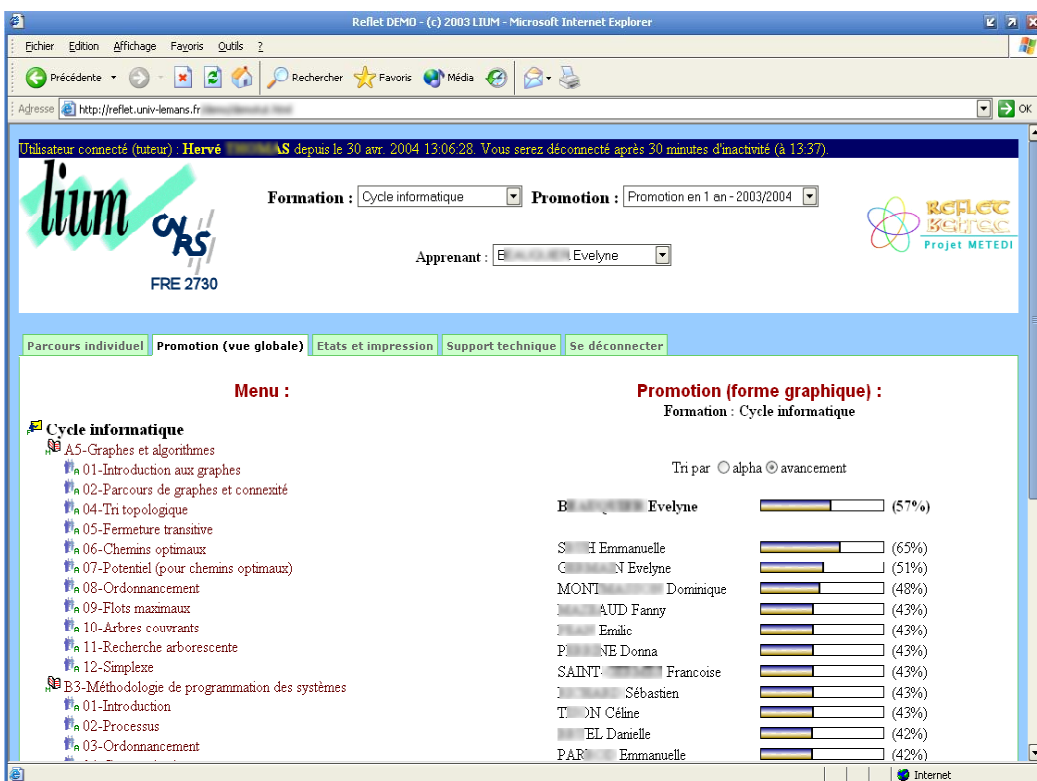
Reflet DEMO - (c) 2003 LIUM - Microsoft Internet Explorer

Fichier Edition Affichage Favoris Outils ?

Précédente Rechercher Favoris Média

Adresse http://reflet.univ-lemans.fr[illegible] OK

Utilisateur connecté (tuteur) : Hervé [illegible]AS depuis le 30 avr. 2004 13:06:28. Vous serez déconnecté après 30 minutes d'inactivité (à 13:37).

lium CNRS FRE 2730

Formation : Cycle informatique Promotion : Promotion en 1 an - 2003/2004

Apprenant : B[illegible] Evelyne

Reflet Reflet Projet METEDI

Parcours individuel | Promotion (vue globale) | Etats et impression | Support technique | Se déconnecter

Menu :

Cycle informatique
A5-Graphes et algorithmes
01-Introduction aux graphes
02-Parcours de graphes et connexité
04-Tri topologique
05-Fermeture transitive
06-Chemins optimaux
07-Potentiel (pour chemins optimaux)
08-Ordonnancement
09-Flots maximaux
10-Arbres couvrants
11-Recherche arborescente
12-Simplexe
B3-Méthodologie de programmation des systèmes
01-Introduction
02-Processus
03-Ordonnancement

Promotion (forme graphique) :
Formation : Cycle informatique

Tri par alpha avancement

B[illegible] Evelyne (57%)

S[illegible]H Emmanuelle (65%)
G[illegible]N Evelyne (51%)
MONT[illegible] Dominique (48%)
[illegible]AUD Fanny (43%)
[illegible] Emilie (43%)
P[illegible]NE Donna (43%)
SAINT-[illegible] Francoise (43%)
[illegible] Sébastien (43%)
T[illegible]N Céline (43%)
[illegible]EL Danielle (42%)
PAR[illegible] Emmanuelle (42%)

Internet